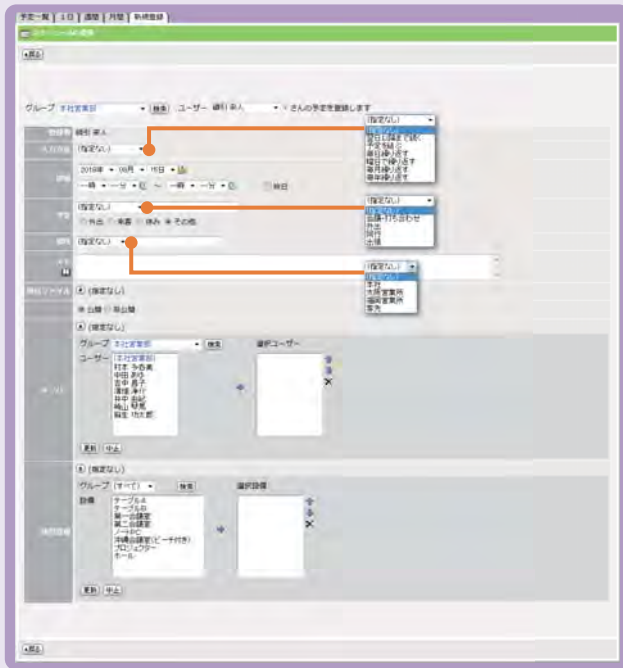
予定一覧 | 1日 | 週間 | 月間 | 新規登録

スケジュールの登録

«戻る

グループ 本社営業部 ▼ 検索 ユーザー 鶴嶋 承人 ▼ さんの予定を登録します

登録者 鶴嶋 承人

入力方法 (指定なし) ▼

(指定なし)
毎日繰り返す(平日)
予定を続ける
毎週繰り返す
曜日で繰り返す
毎月繰り返す
毎年繰り返す

日時 2019年 ▼ 06月 ▼ 15日 ▼
--時 ▼ --分 ▼ ~ --時 ▼ --分 ▼ 終日

予定 (指定なし) ▼
外出 来客 休み その他

(指定なし)
会議・打ち合わせ
外出
契約
出張

場所 (指定なし) ▼

(指定なし)
本社
大阪営業所
福岡営業所
東京

メモ

添付ファイル (指定なし)

公開 非公開

参加者 (指定なし)
グループ 本社営業部 ▼ 検索 選択ユーザー
ユーザー 本社営業部
村本 今日美
中田 まゆ
吉中 勇子
渡邊 承行
井中 浩紀
梅山 早苗
鶴生 功太郎

更新 中止

施設設備 (指定なし)
グループ (すべて) ▼ 検索 選択設備
設備 テーブルA
テーブルB
第一会議室
第二会議室
ノートPC
本社会議室(ビーチ付き)
プロジェクター
ホール

更新 中止

«戻る